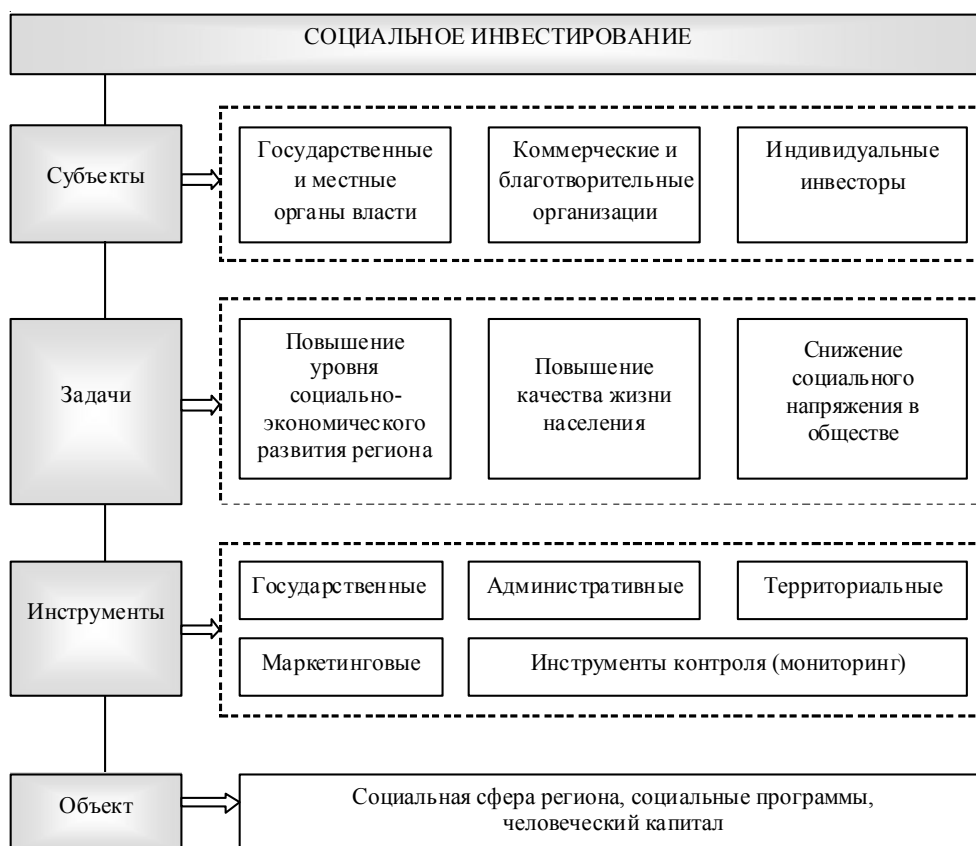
СОЦИАЛЬНОЕ ИНВЕСТИРОВАНИЕ

Субъекты

Государственные и местные органы власти

Коммерческие и благотворительные организации

Индивидуальные инвесторы

Задачи

Повышение уровня социально-экономического развития региона

Повышение качества жизни населения

Снижение социального напряжения в обществе

Инструменты

Государственные

Административные

Территориальные

Маркетинговые

Инструменты контроля (мониторинг)

Объект

Социальная сфера региона, социальные программы, человеческий капитал